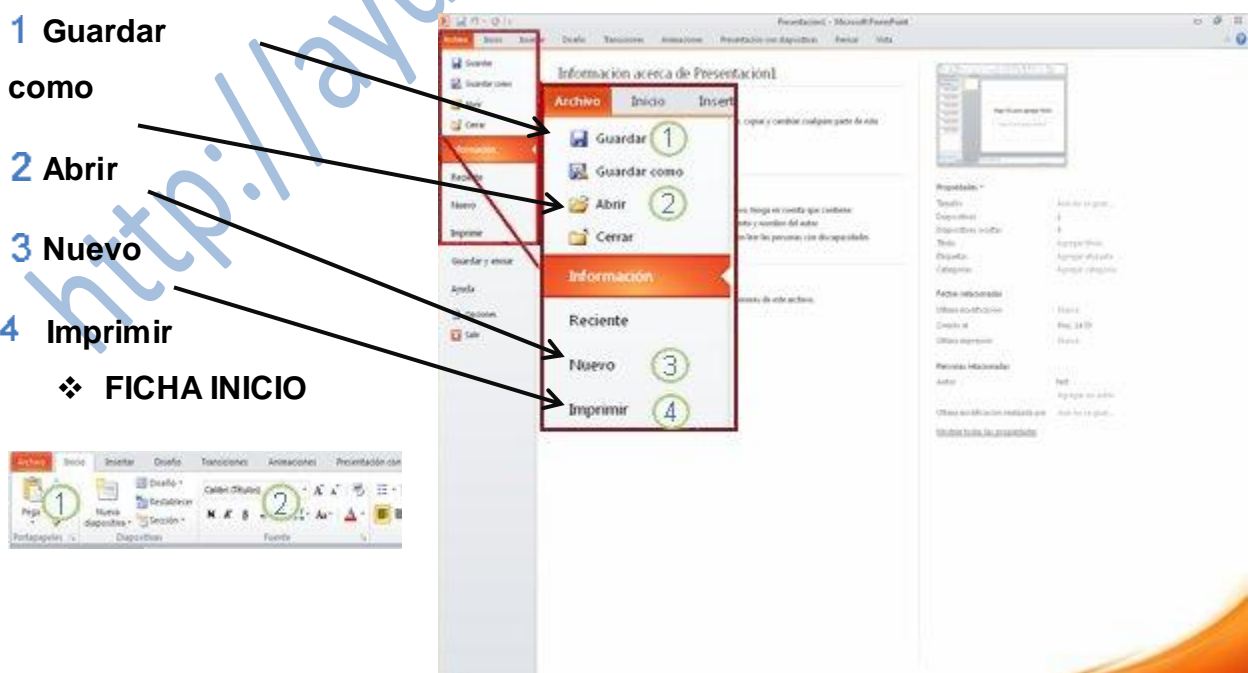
1 Guardar como

2 Abrir

3 Nuevo

4 Imprimir

❖ FICHA INICIO

Archivo Inicio Insertar Diseño Transiciones Animaciones Presentación con

Pegar 1 Nueva diapositiva Diseño Restablecer Sección Calibri (Títulos) 2 N K S A

Portapapeles Diapositivas Fuente

Presentación1 - Microsoft PowerPoint

Archivo Inicio Insertar Diseño Transiciones Animaciones Presentación con diapositivas Revisar Vista

Guardar Guardar como Abrir Cerrar Información Reciente Nuevo Imprimir Guardar y enviar Ayuda Opciones Salir

Información acerca de Presentación1

Archivo Inicio Insert

Guardar 1

Guardar como

Abrir 2

Cerrar

Información

Reciente

Nuevo 3

Imprimir 4

Propiedades

Fechas relacionadas

Personas relacionadas

Mostrar todas las propiedades